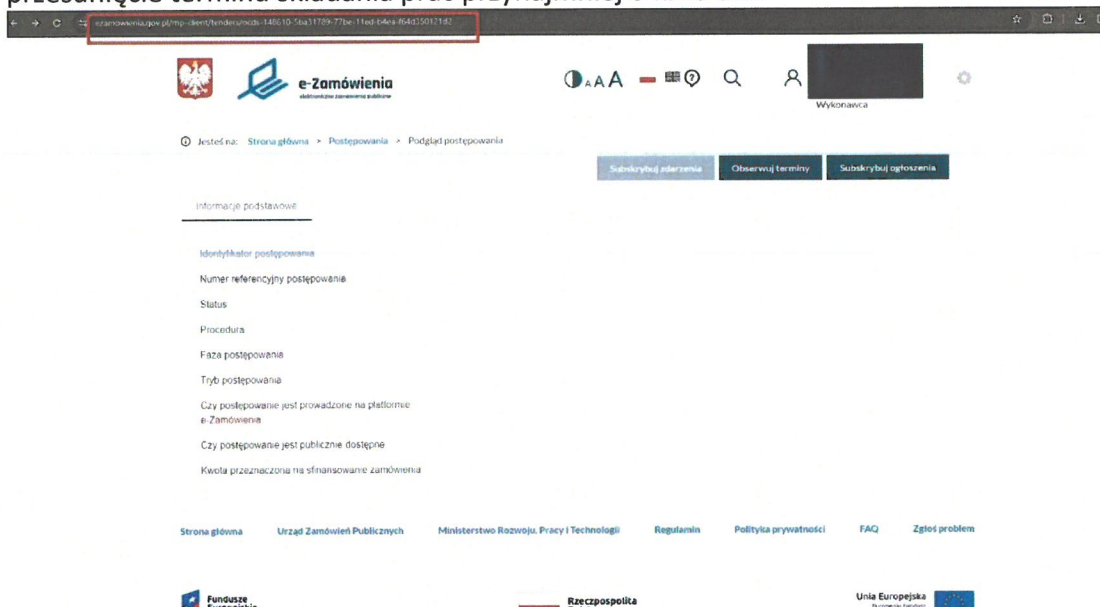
przesunięcie terminu składania ofert przy najmniej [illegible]

ezamowienia.gov.pl/mp-client/tenders/ocds-148610-5ba31789-77be-11ed-b4ea-f64d350121d2

e-Zamówienia
elektroniczne zamówienia publiczne

AAA

Wykonawca

Jesteś na: Strona główna > Postępowania > Podgląd postępowania

Subskrybuj zdarzenia
Obserwuj terminy
Subskrybuj ogłoszenia

Informacje podstawowe

Identyfikator postępowania
Numer referencyjny postępowania
Status
Procedura
Faza postępowania
Tryb postępowania
Czy postępowanie jest prowadzone na platformie e-Zamówienia
Czy postępowanie jest publicznie dostępne
Kwota przeznaczona na sfinansowanie zamówienia

Strona główna
Urząd Zamówień Publicznych
Ministerstwo Rozwoju, Pracy i Technologii
Regulamin
Polityka prywatności
FAQ
Zgłoś problem

Fundusze Europejskie
Rzeczpospolita
Unia Europejska
Europejski Fundusz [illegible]